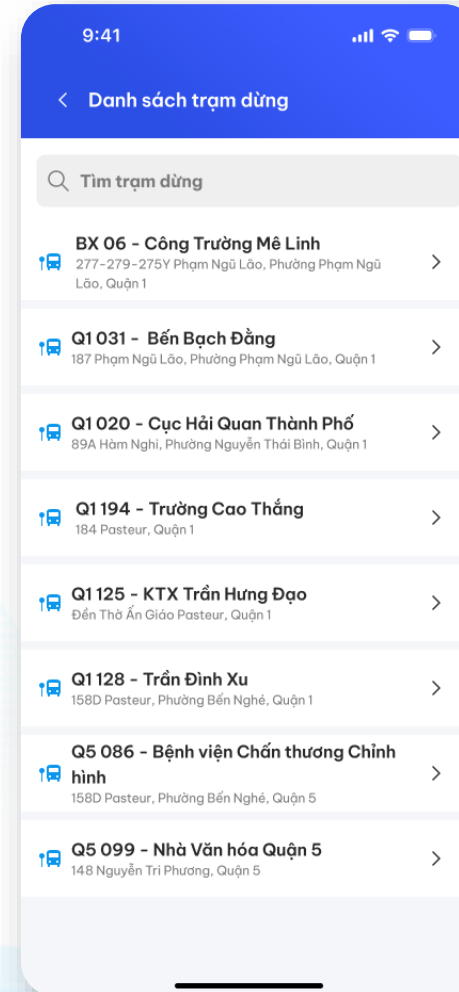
9:41

Danh sách trạm dừng

Tìm trạm dừng

BX 06 - Công Trường Mê Linh
277-279-275Y Phạm Ngũ Lão, Phường Phạm Ngũ Lão, Quận 1

Q1 031 - Bến Bạch Đằng
187 Phạm Ngũ Lão, Phường Phạm Ngũ Lão, Quận 1

Q1 020 - Cục Hải Quan Thành Phố
89A Hàm Nghi, Phường Nguyễn Thái Bình, Quận 1

Q1 194 - Trường Cao Thắng
184 Pasteur, Quận 1

Q1 125 - KTX Trần Hưng Đạo
Đền Thờ Ấn Giáo Pasteur, Quận 1

Q1 128 - Trần Đình Xu
158D Pasteur, Phường Bến Nghé, Quận 1

Q5 086 - Bệnh viện Chấn thương Chỉnh hình
158D Pasteur, Phường Bến Nghé, Quận 5

Q5 099 - Nhà Văn hóa Quận 5
148 Nguyễn Tri Phương, Quận 5